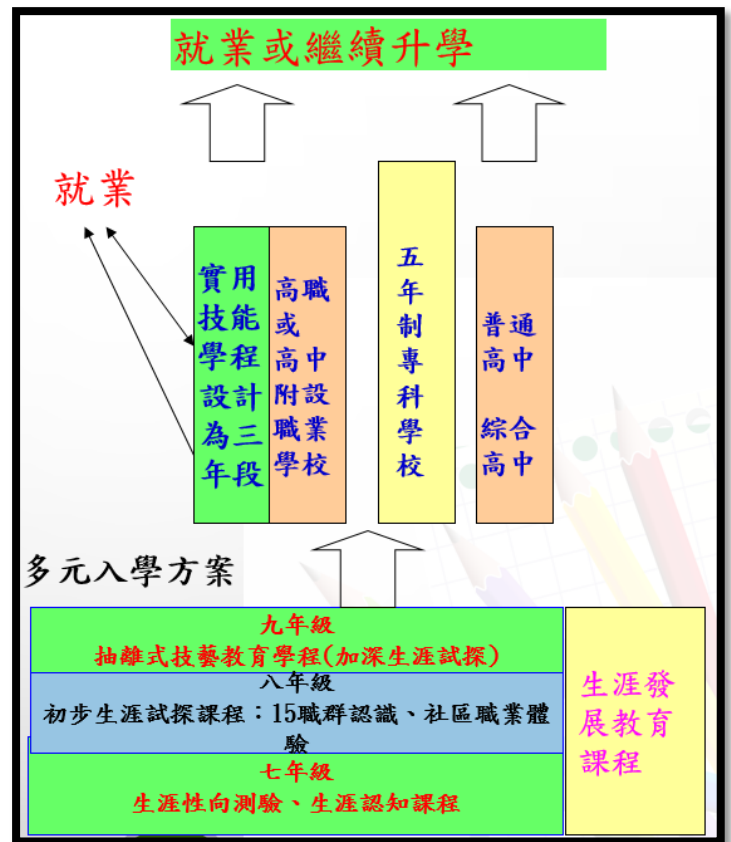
就業或繼續升學

就業

實用技能學程設計為三年段

高職或高中附設職業學校

五年制專科學校

普通高中

綜合高中

多元入學方案

九年級
抽離式技藝教育學程(加深生涯試探)

八年級
初步生涯試探課程：15職群認識、社區職業體驗

七年級
生涯性向測驗、生涯認知課程

生涯發展教育課程